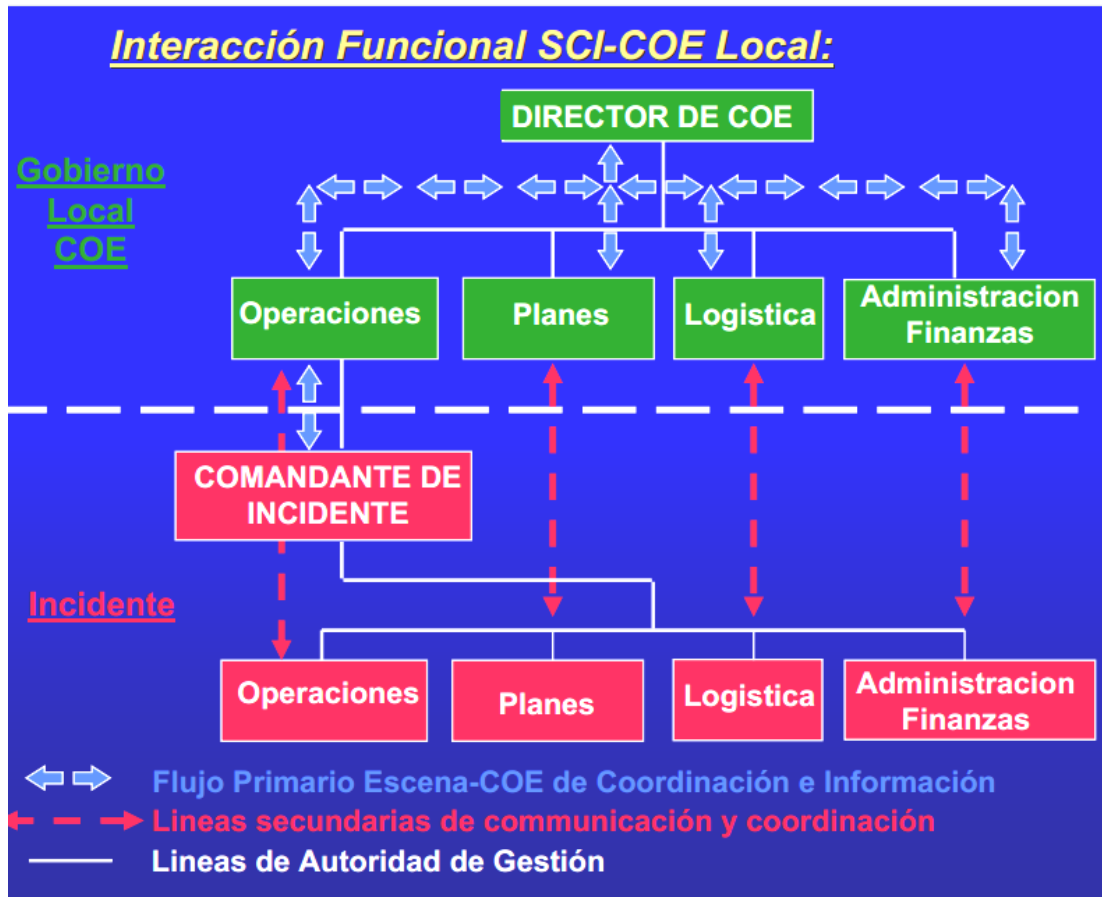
Interacción Funcional SCI-COE Local:

DIRECTOR DE COE

Gobierno Local COE

Operaciones

Planes

Logistica

Administracion Finanzas

COMANDANTE DE INCIDENTE

Incidente

Operaciones

Planes

Logistica

Administracion Finanzas

Flujo Primario Escena-COE de Coordinación e Información

Lineas secundarias de communicación y coordinación

Lineas de Autoridad de Gestión